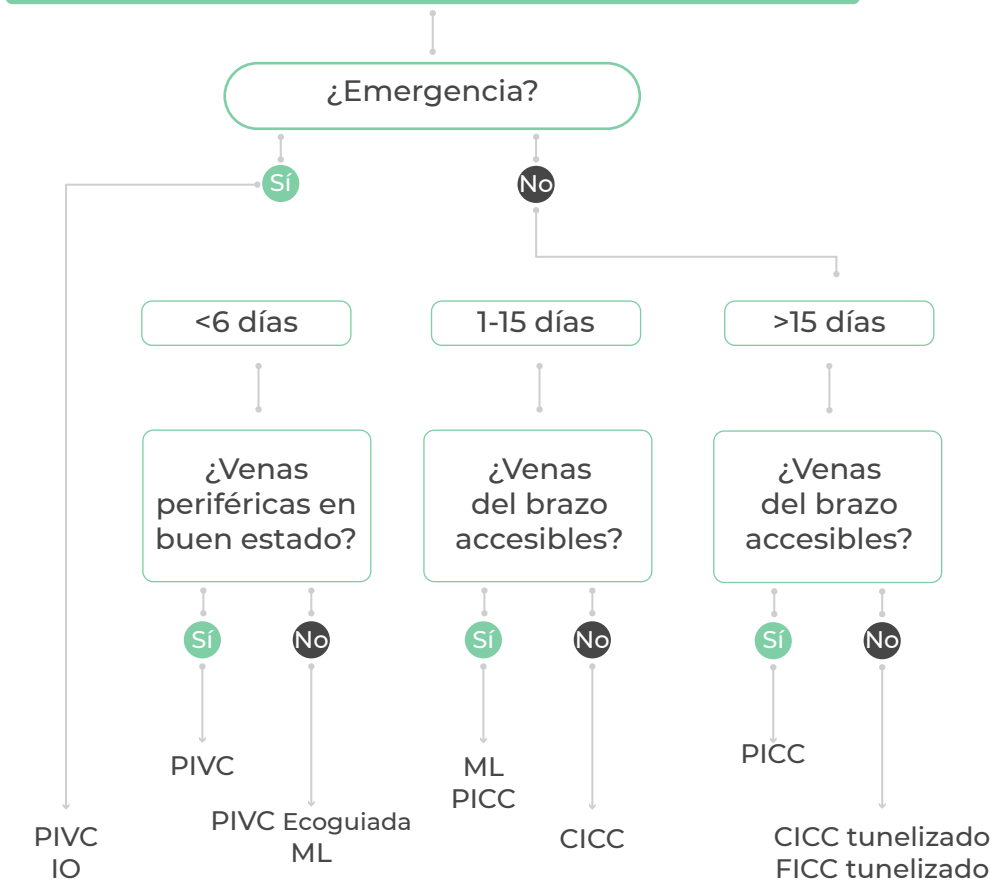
¿Emergencia?

Sí

No

<6 días

1-15 días

>15 días

¿Venas periféricas en buen estado?

¿Venas del brazo accesibles?

¿Venas del brazo accesibles?

Sí

No

Sí

No

Sí

No

PIVC

PIVC Ecoguiada
ML

ML
PICC

CICC

PICC

CICC tunelizado
FICC tunelizado

PIVC
IO